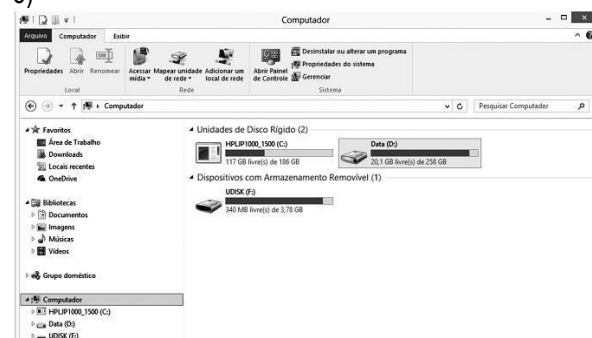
c)

Computador

Arquivo Computador Exibir

Propriedades Abrir Renomear
Local

Acessar mídia Mapear unidade de rede Adicionar um local de rede
Rede

Abrir Painel de Controle
Desinstalar ou alterar um programa
Propriedades do sistema
Gerenciar
Sistema

Computador

Pesquisar Computador

Favoritos
Área de Trabalho
Downloads
Locais recentes
OneDrive

Bibliotecas
Documentos
Imagens
Músicas
Vídeos

Grupo doméstico

Computador
HPLIP1000_1500 (C:)
Data (D:)
UDISK (F:)

Unidades de Disco Rígido (2)
HPLIP1000_1500 (C:)
117 GB livre(s) de 186 GB
Data (D:)
20,1 GB livre(s) de 258 GB

Dispositivos com Armazenamento Removível (1)
UDISK (F:)
340 MB livre(s) de 3,78 GB